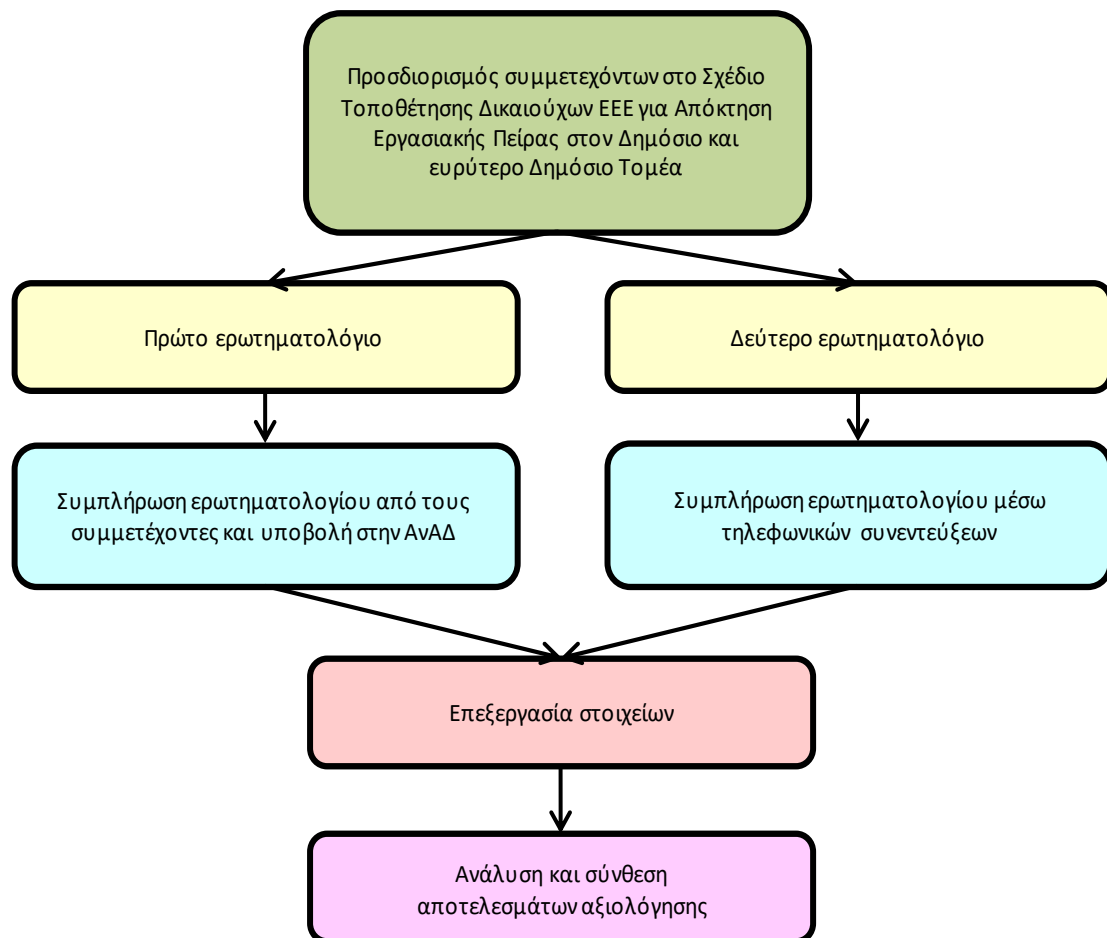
Προσδιορισμός συμμετεχόντων στο Σχέδιο Τοποθέτησης Δικαιούχων ΕΕΕ για Απόκτηση Εργασιακής Πείρας στον Δημόσιο και ευρύτερο Δημόσιο Τομέα

Πρώτο ερωτηματολόγιο

Δεύτερο ερωτηματολόγιο

Συμπλήρωση ερωτηματολογίου από τους συμμετέχοντες και υποβολή στην ΑνΑΔ

Συμπλήρωση ερωτηματολογίου μέσω τηλεφωνικών συνεντεύξεων

Επεξεργασία στοιχείων

Ανάλυση και σύνθεση αποτελεσμάτων αξιολόγησης